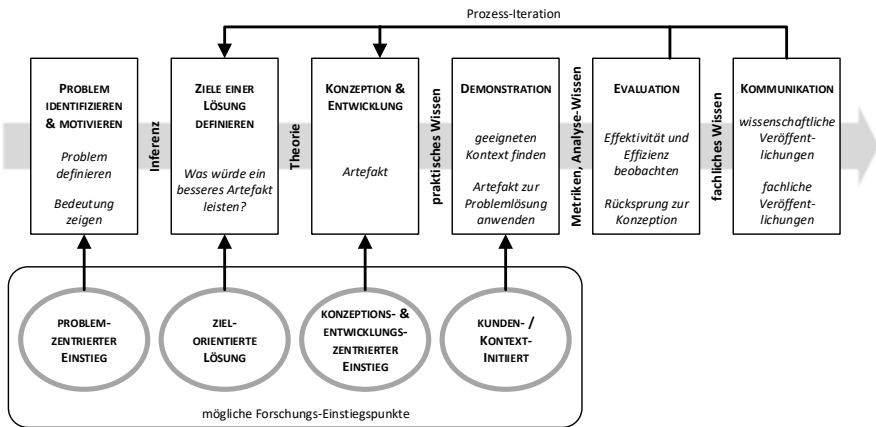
Prozess-Iteration

PROBLEM IDENTIFIZIEREN & MOTIVIEREN

Problem definieren

Bedeutung zeigen

Inferenz

ZIELE EINER LÖSUNG DEFINIEREN

Was würde ein besseres Artefakt leisten?

Theorie

KONZEPTION & ENTWICKLUNG

Artefakt

praktisches Wissen

DEMONSTRATION

geeigneten Kontext finden

Artefakt zur Problemlösung anwenden

Metriken, Analyse-Wissen

EVALUATION

Effektivität und Effizienz beobachten

Rücksprung zur Konzeption

fachliches Wissen

KOMMUNIKATION

wissenschaftliche Veröffentlichungen

fachliche Veröffentlichungen

PROBLEM-ZENTRIERTER EINSTIEG

ZIEL-ORIENTIERTE LÖSUNG

KONZEPTIONS- & ENTWICKLUNGS-ZENTRIERTER EINSTIEG

KUNDEN- / KONTEXT-INITIIERT

mögliche Forschungs-Einstiegspunkte